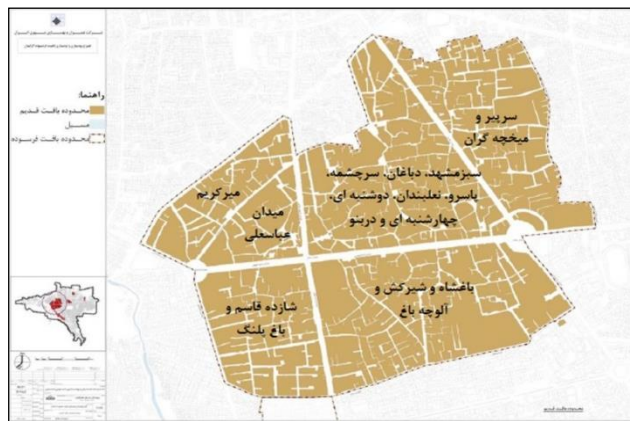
راهنما:
محدوده بافت قدیم
مسیل
محدوده بافت فرسوده

سرپیر و میخچه گران

سرمشهد، دباغان، سرچشمه، پاسرو، نعلبندان، دوشنبه ای، چهارشنبه ای و دربنو

میرکریم

میدان عباسعلی

باغشاه و شیرکش و آلوچه باغ

شازده قاسم و باغ بلند

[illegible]